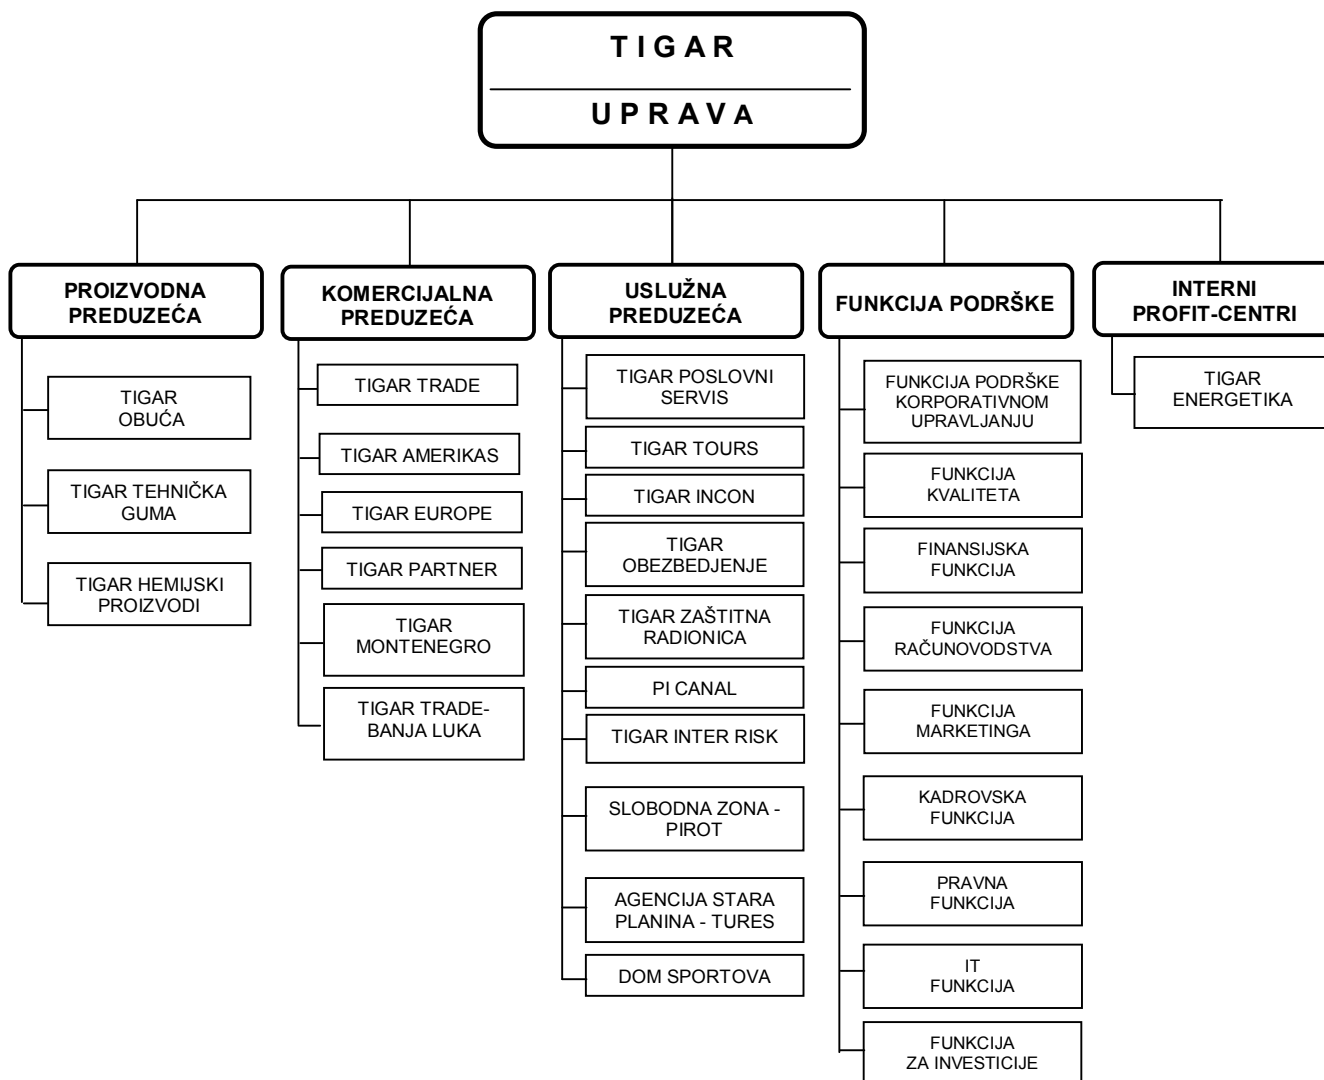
TIGAR

UPRAVA

PROIZVODNA PREDUZEĆA

TIGAR OBUĆA

TIGAR TEHNIČKA GUMA

TIGAR HEMIJSKI PROIZVODI

KOMERCIJALNA PREDUZEĆA

TIGAR TRADE

TIGAR AMERIKAS

TIGAR EUROPE

TIGAR PARTNER

TIGAR MONTENEGRO

TIGAR TRADE-BANJA LUKA

USLUŽNA PREDUZEĆA

TIGAR POSLOVNI SERVIS

TIGAR TOURS

TIGAR INCON

TIGAR OBEZBEDJENJE

TIGAR ZAŠTITNA RADIONICA

PI CANAL

TIGAR INTER RISK

SLOBODNA ZONA - PIROT

AGENCIJA STARA PLANINA - TURES

DOM SPORTOVA

FUNKCIJA PODRŠKE

FUNKCIJA PODRŠKE KORPORATIVNOM UPRAVLJANJU

FUNKCIJA KVALITETA

FINANSIJSKA FUNKCIJA

FUNKCIJA RAČUNOVODSTVA

FUNKCIJA MARKETINGA

KADROVSKA FUNKCIJA

PRAVNA FUNKCIJA

IT FUNKCIJA

FUNKCIJA ZA INVESTICIJE

INTERNI PROFIT-CENTRI

TIGAR ENERGETIKA